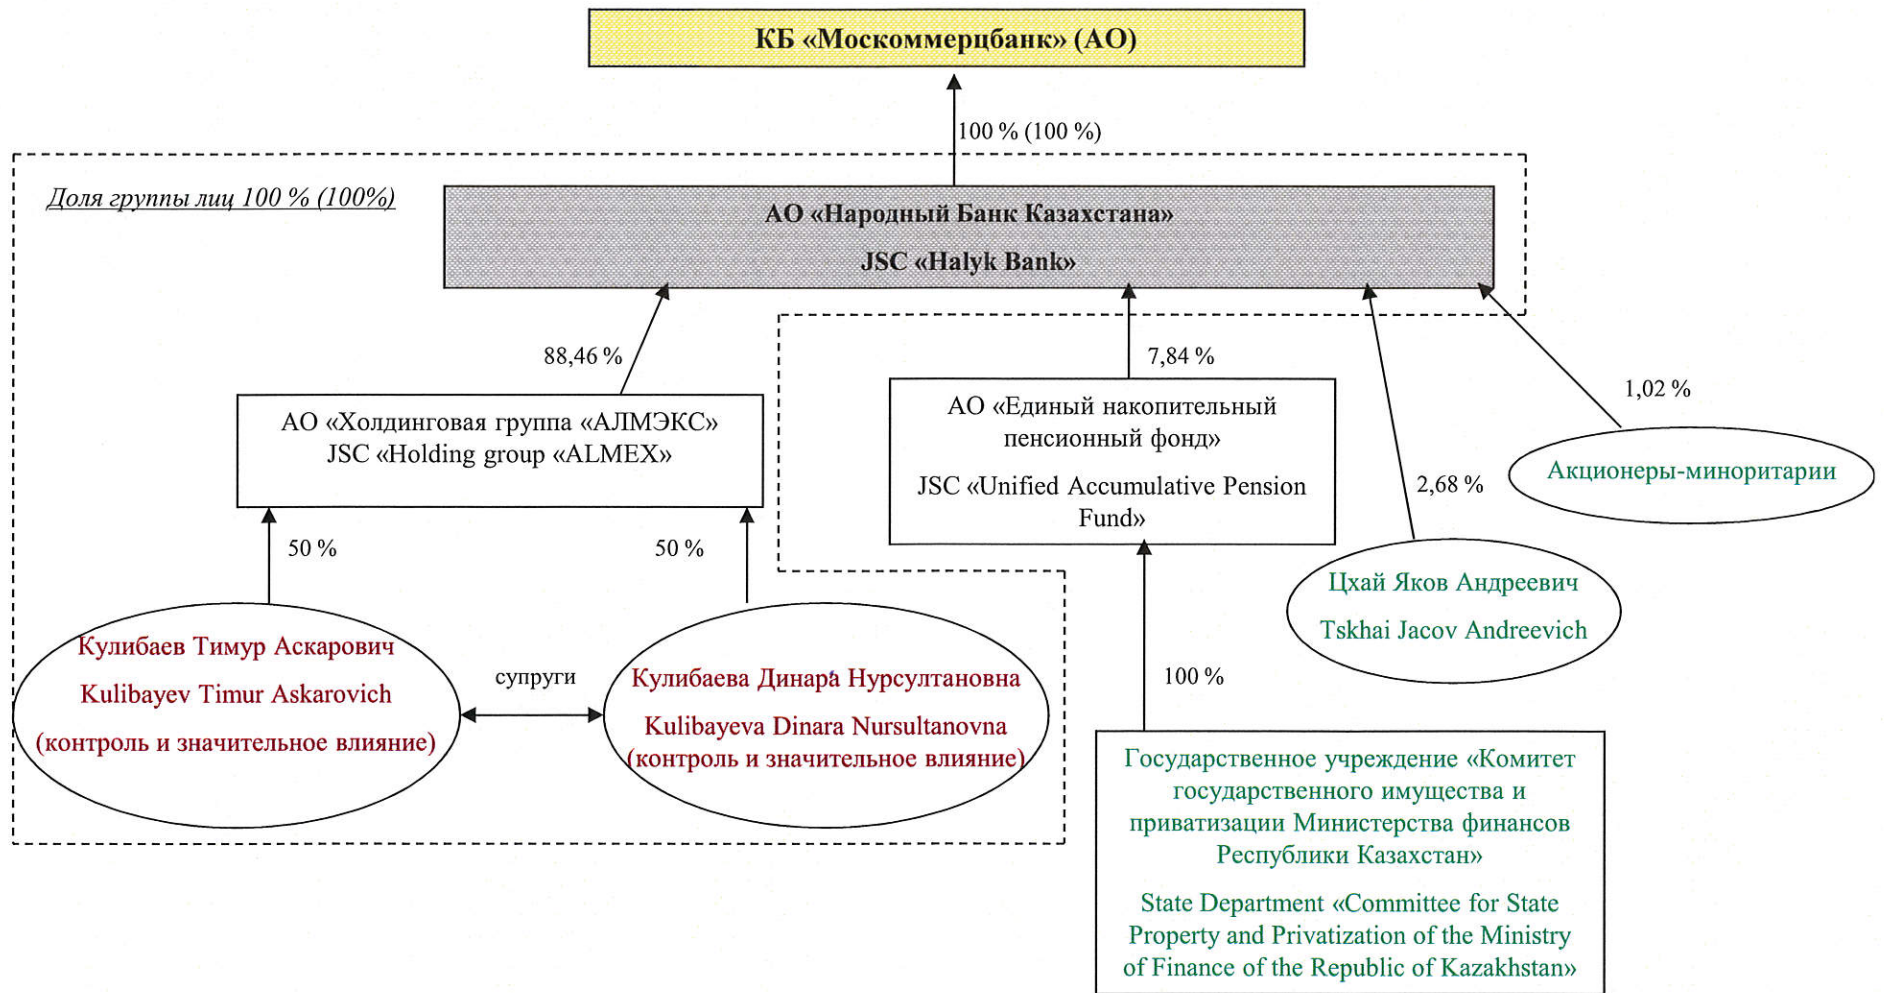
КБ «Москоммерцбанк» (АО)

100 % (100 %)

Доля группы лиц 100 % (100%)

АО «Народный Банк Казахстана»
JSC «Halyk Bank»

88,46 %

7,84 %

1,02 %

АО «Холдинговая группа «АЛМЭКС»
JSC «Holding group «ALMEX»

АО «Единый накопительный пенсионный фонд»
JSC «Unified Accumulative Pension Fund»

2,68 %

Акционеры-миноритарии

50 %

50 %

Цхай Яков Андреевич
Tskhai Jacov Andreevich

Кулибаев Тимур Аскарович
Kulibayev Timur Askarovich
(контроль и значительное влияние)

супруги

Кулибаева Динара Нурсултановна
Kulibayeva Dinara Nursultanovna
(контроль и значительное влияние)

100 %

Государственное учреждение «Комитет государственного имущества и приватизации Министерства финансов Республики Казахстан»

State Department «Committee for State Property and Privatization of the Ministry of Finance of the Republic of Kazakhstan»